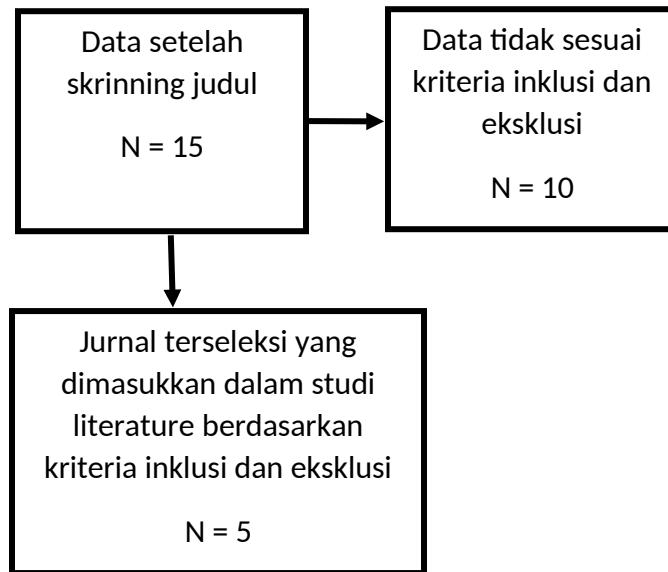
Data setelah skrinning judul

N = 15

Data tidak sesuai kriteria inklusi dan eksklusi

N = 10

Jurnal terseleksi yang dimasukkan dalam studi literature berdasarkan kriteria inklusi dan eksklusi

N = 5